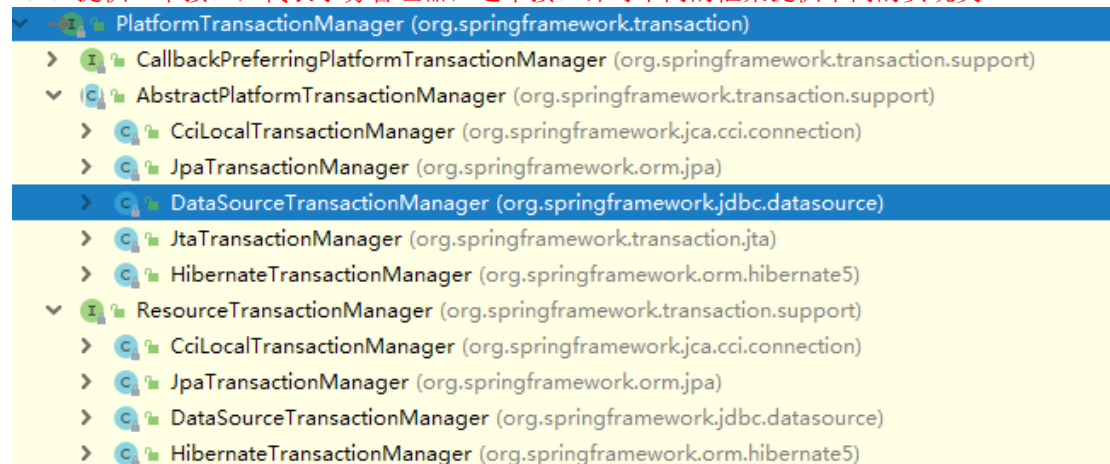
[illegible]

PlatformTransactionManager (org.springframework.transaction)
CallbackPreferringPlatformTransactionManager (org.springframework.transaction.support)
AbstractPlatformTransactionManager (org.springframework.transaction.support)
CciLocalTransactionManager (org.springframework.jca.cci.connection)
JpaTransactionManager (org.springframework.orm.jpa)
DataSourceTransactionManager (org.springframework.jdbc.datasource)
JtaTransactionManager (org.springframework.transaction.jta)
HibernateTransactionManager (org.springframework.orm.hibernate5)
ResourceTransactionManager (org.springframework.transaction.support)
CciLocalTransactionManager (org.springframework.jca.cci.connection)
JpaTransactionManager (org.springframework.orm.jpa)
DataSourceTransactionManager (org.springframework.jdbc.datasource)
HibernateTransactionManager (org.springframework.orm.hibernate5)